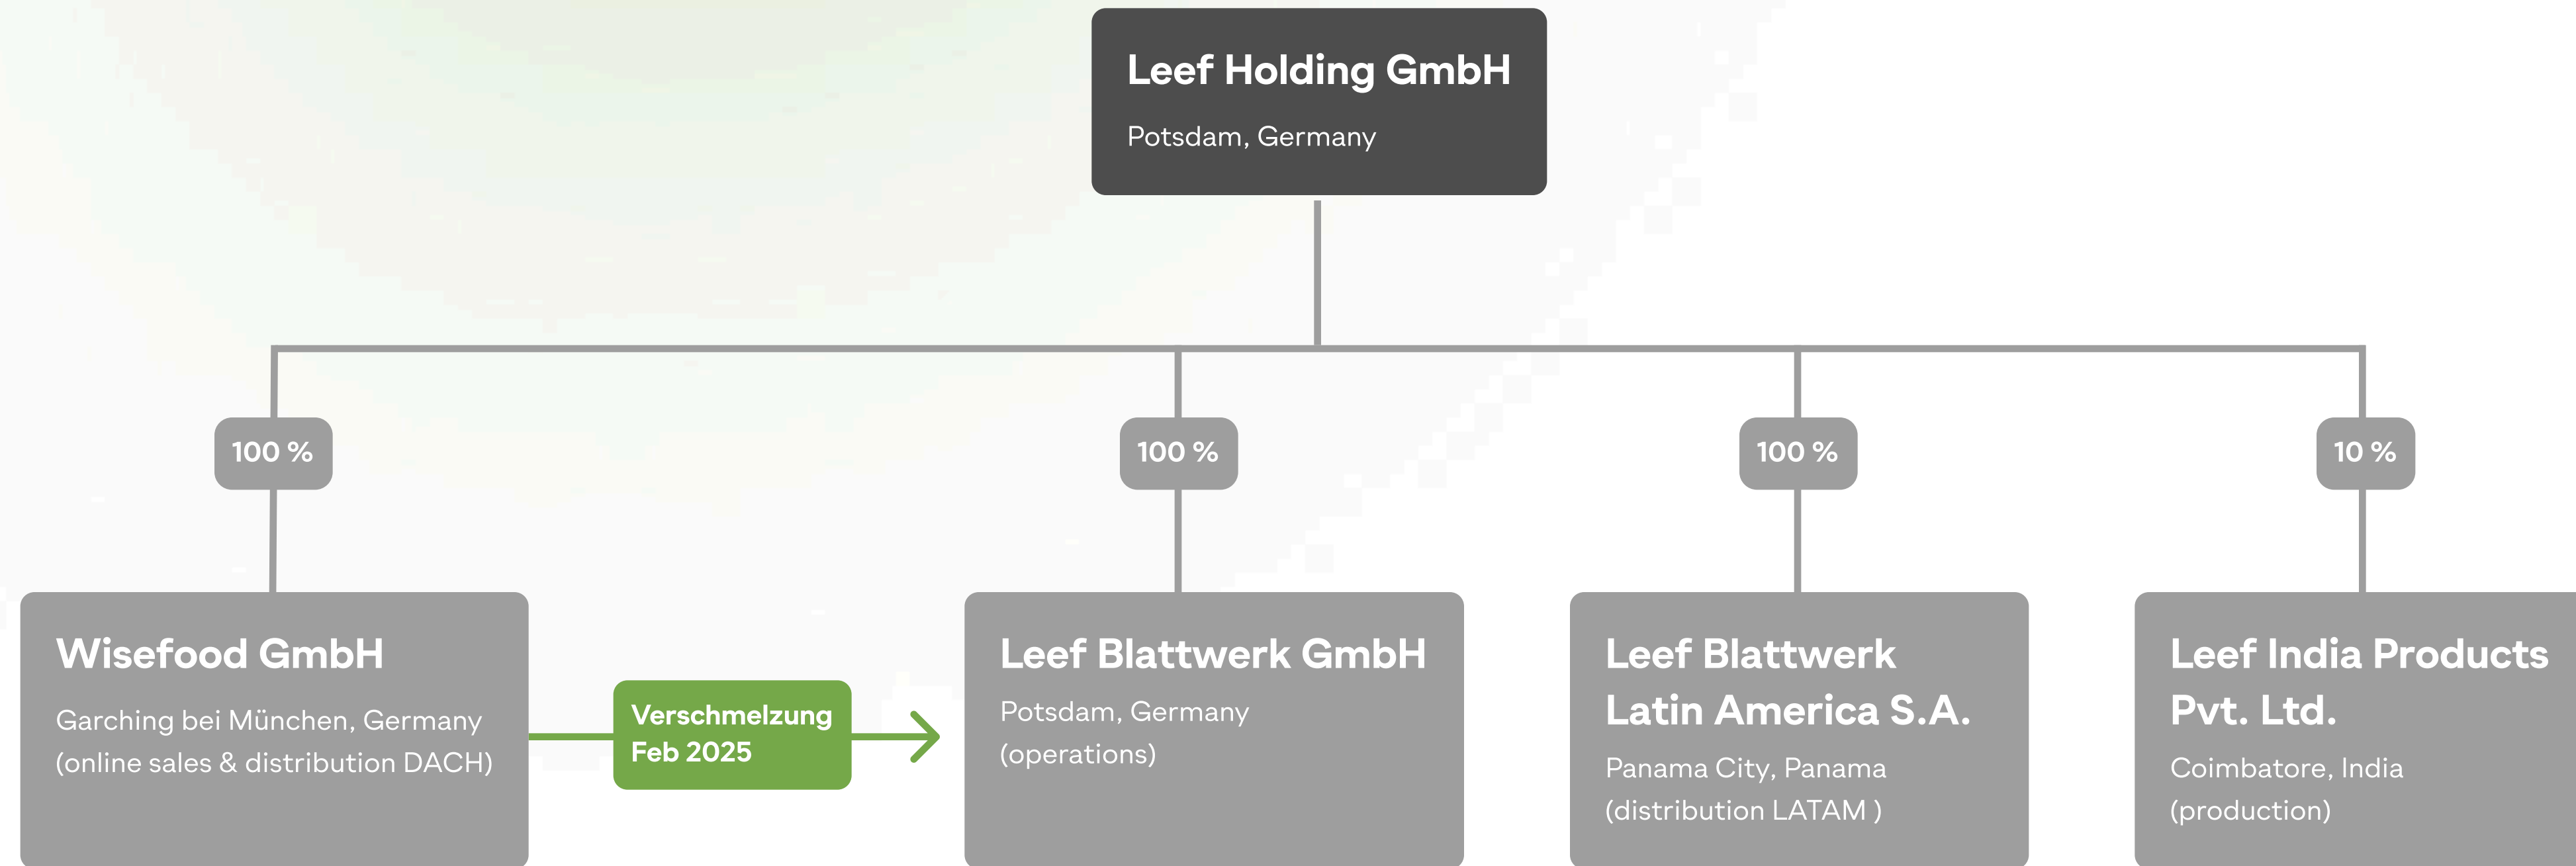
Leef Holding GmbH
Potsdam, Germany

100 %

100 %

100 %

10 %

Wisefood GmbH
Garching bei München, Germany
(online sales & distribution DACH)

Verschmelzung
Feb 2025

Leef Blattwerk GmbH
Potsdam, Germany
(operations)

Leef Blattwerk
Latin America S.A.
Panama City, Panama
(distribution LATAM )

Leef India Products
Pvt. Ltd.
Coimbatore, India
(production)